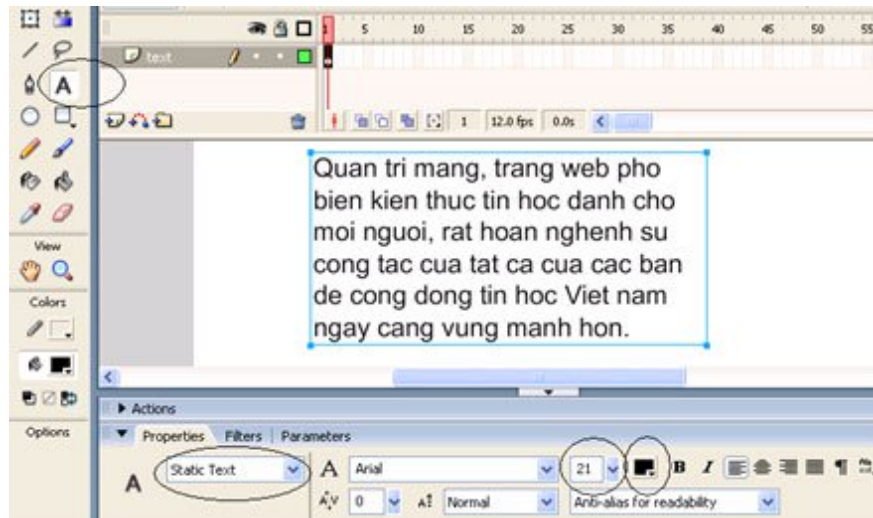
A

View

Colors

Options

text

1 5 10 15 20 25 30 35 40 45 50 55

1 12.0 fps 0.0s

Quan tri mang, trang web pho bien kien thuc tin hoc danh cho moi nguoi, rat hoan nghenh su cong tac cua tat ca cua cac ban de cong dong tin hoc Viet nam ngay cang vung manh hon.

▶ Actions

▼ Properties Filters Parameters

A Static Text

A Arial

21

B I

0

Normal

Anti-alias for readability